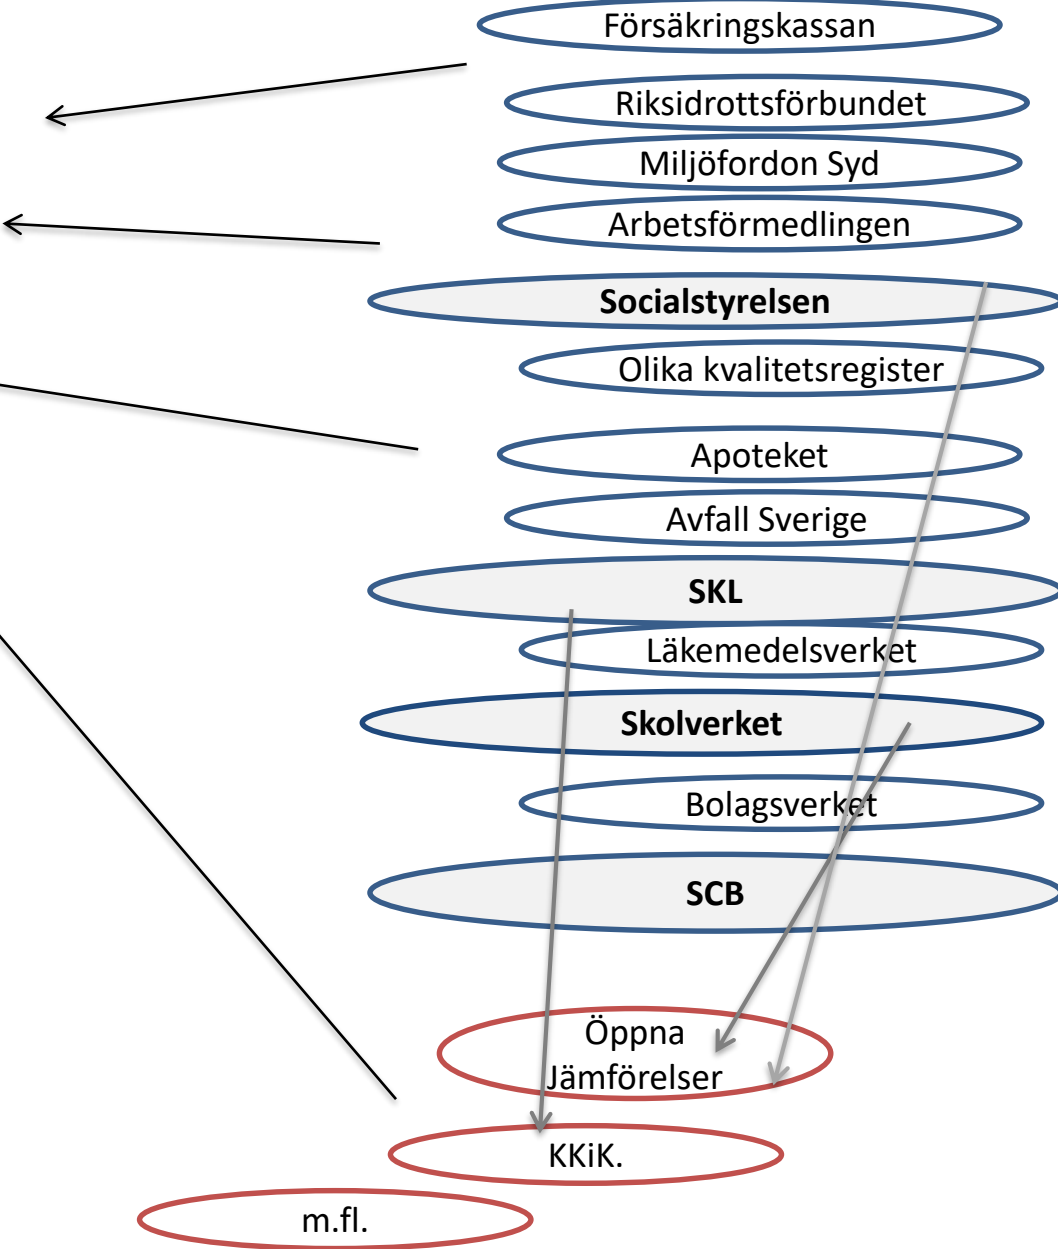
Försäkringskassan

Riksidrottsförbundet

Miljöfordon Syd

Arbetsförmedlingen

**Socialstyrelsen**

Olika kvalitetsregister

Apoteket

Avfall Sverige

**SKL**

Läkemedelsverket

**Skolverket**

Bolagsverket

**SCB**

Öppna Jämförelser

KKiK.

m.fl.